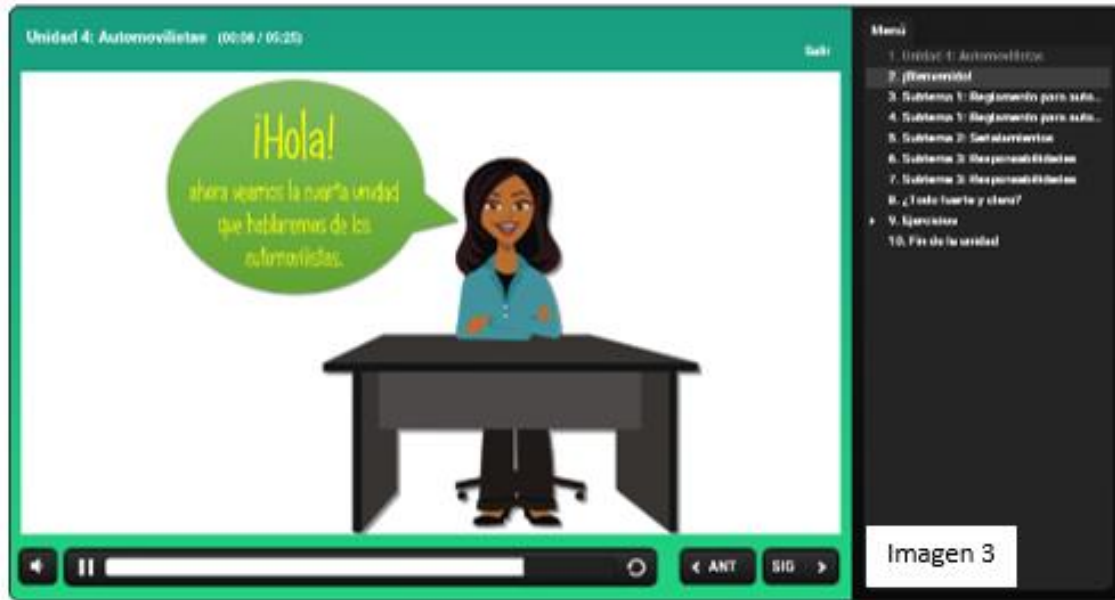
Unidad 4: Automovilistas (00:06 / 05:25)

Salir

¡Hola!
ahora veamos la cuarta unidad que hablaremos de los automovilistas.

Menú
1. Unidad 4: Automovilistas
2. ¡Bienvenido!
3. Subtema 1: Reglamento para auto...
4. Subtema 1: Reglamento para auto...
5. Subtema 2: Señalamientos
6. Subtema 3: Responsabilidades
7. Subtema 3: Responsabilidades
8. ¿Todo fuerte y claro?
9. Ejercicios
10. Fin de la unidad

ANT
SIG

Imagen 3